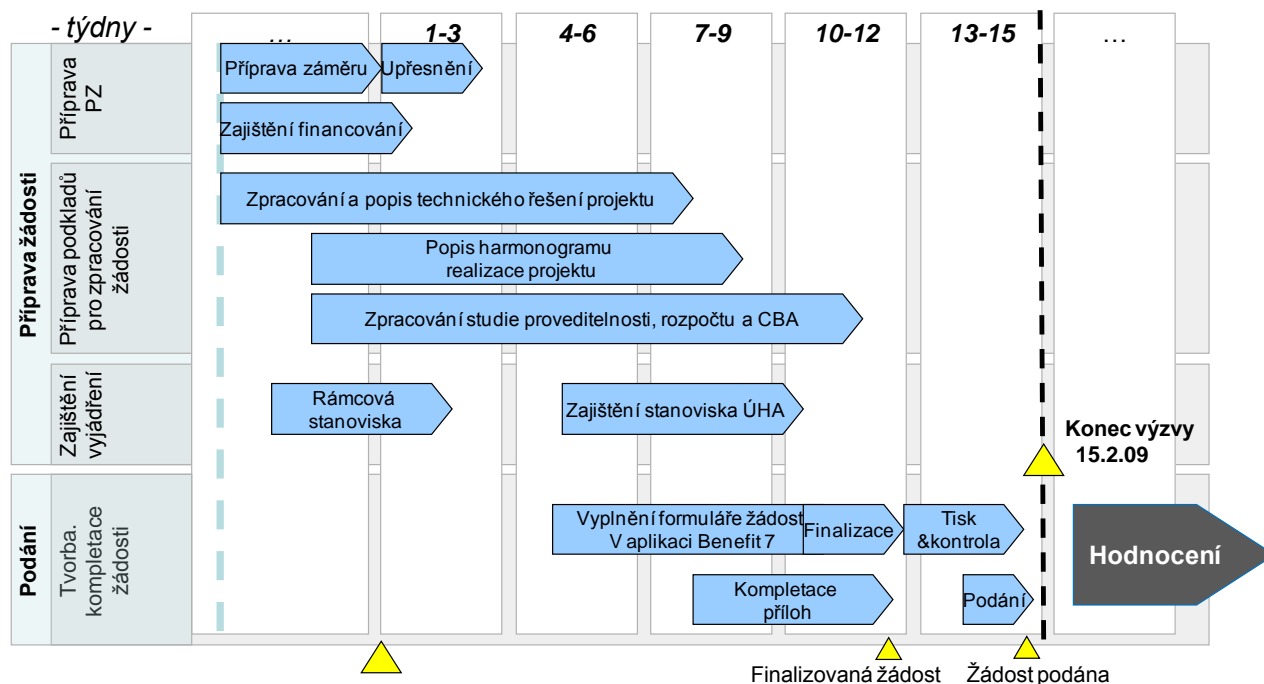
- týdny -

| | | … | 1-3 | 4-6 | 7-9 | 10-12 | 13-15 | … |
|---|---|---|---|---|---|---|---|---|

Příprava žádosti

Příprava PZ

Příprava záměru

Upřesnění

Zajištění financování

Příprava podkladů pro zpracování žádosti

Zpracování a popis technického řešení projektu

Popis harmonogramu realizace projektu

Zpracování studie proveditelnosti, rozpočtu a CBA

Zajištění vyjádření

Rámcová stanoviska

Zajištění stanoviska ÚHA

Konec výzvy 15.2.09

Podání

Tvorba. kompletace žádosti

Vyplnění formuláře žádost V aplikaci Benefit 7

Finalizace

Tisk &kontrola

Hodnocení

Kompletace příloh

Podání

Finalizovaná žádost

Žádost podána